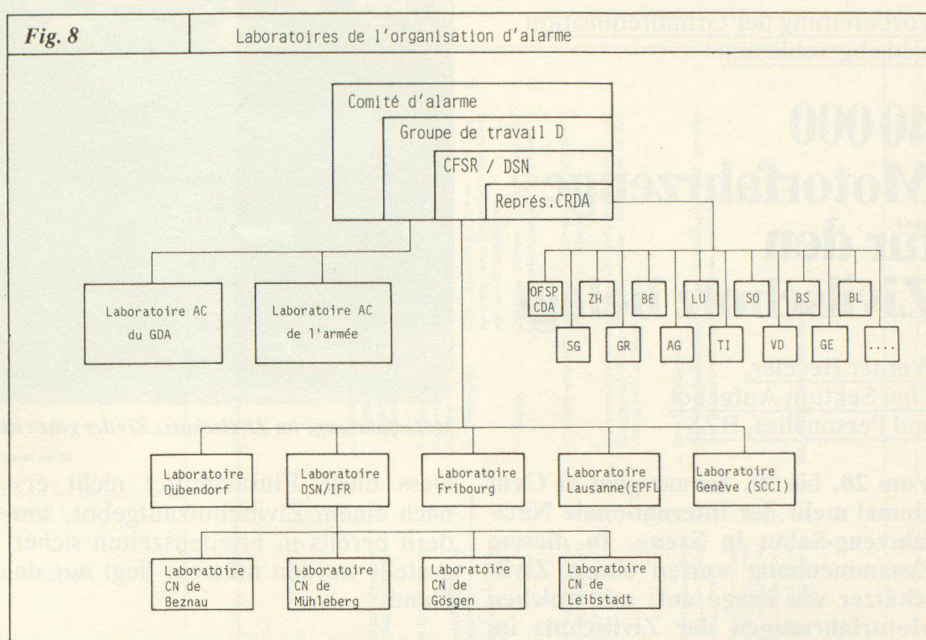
Fig. 8 | Laboratoires de l'organisation d'alarme

Comité d'alarme
Groupe de travail D
CFSR / DSN
Représ.CRDA

Laboratoire AC du GDA
Laboratoire AC de l'armée

OFSP CDA
ZH
BE
LU
SO
BS
BL
SG
GR
AG
TI
VD
GE
....

Laboratoire Dübendorf
Laboratoire DSN/IFR
Laboratoire Fribourg
Laboratoire Lausanne(EPFL
Laboratoire Genève (SCCI)

Laboratoire CN de Beznau
Laboratoire CN de Mühleberg
Laboratoire CN de Gösgen
Laboratoire CN de Leibstadt